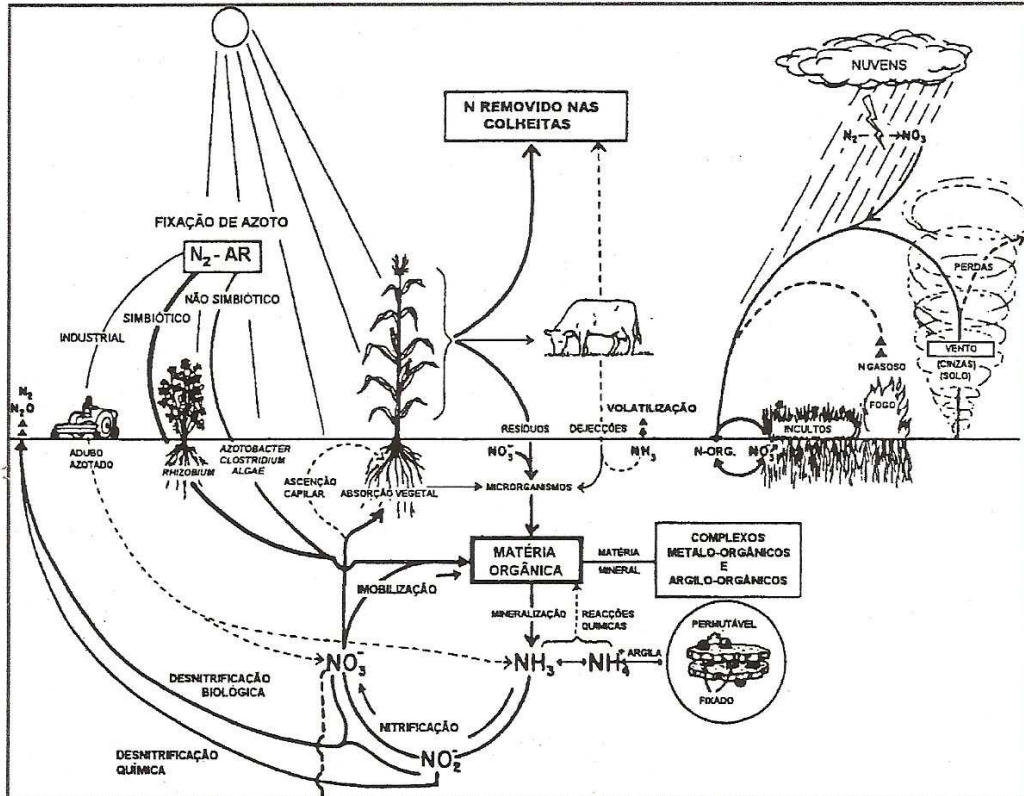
NUVENS

N REMOVIDO NAS COLHEITAS

$N_2$ — $NO_3$

FIXAÇÃO DE AZOTO

$N_2$ - AR

NÃO SIMBIÓTICO

SIMBIÓTICO

INDUSTRIAL

PERDAS

VENTO (CINZAS) (SOLO)

N GASOSO

FOGO

VOLATILIZAÇÃO

$N_2$
$N_2O$

ADUBO AZOTADO

RHIZOBIUM

AZOTOBACTER CLOSTRIDIUM ALGAE

RESÍDUOS

DEJECÇÕES

$NO_3^-$

$NH_3$

N-ORG.

$NO_3^-$

INCULTOS

ASCENÇÃO CAPILAR

ABSORÇÃO VEGETAL

MICRORGANISMOS

MATÉRIA ORGÂNICA

MATÉRIA MINERAL

COMPLEXOS METALO-ORGÂNICOS E ARGILO-ORGÂNICOS

IMOBILIZAÇÃO

MINERALIZAÇÃO

REACÇÕES QUÍMICAS

PERMUTÁVEL

$NO_3^-$

$NH_3$

$NH_4^+$

ARGILA

FIXADO

DESNITRIFICAÇÃO BIOLÓGICA

NITRIFICAÇÃO

DESNITRIFICAÇÃO QUÍMICA

$NO_2^-$